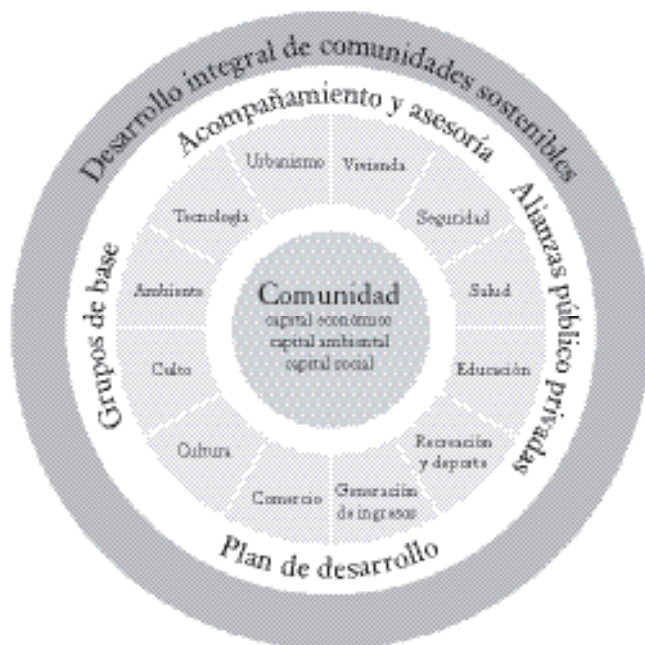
Desarrollo integral de comunidades sostenibles

Acompañamiento y asesoría

Alianzas público privadas

Plan de desarrollo

Grupos de base

Urbanismo

Vivienda

Seguridad

Salud

Educación

Recreación y deporte

Generación de ingresos

Comercio

Cultura

Culto

Ambiente

Tecnología

Comunidad
capital económico
capital ambiental
capital social